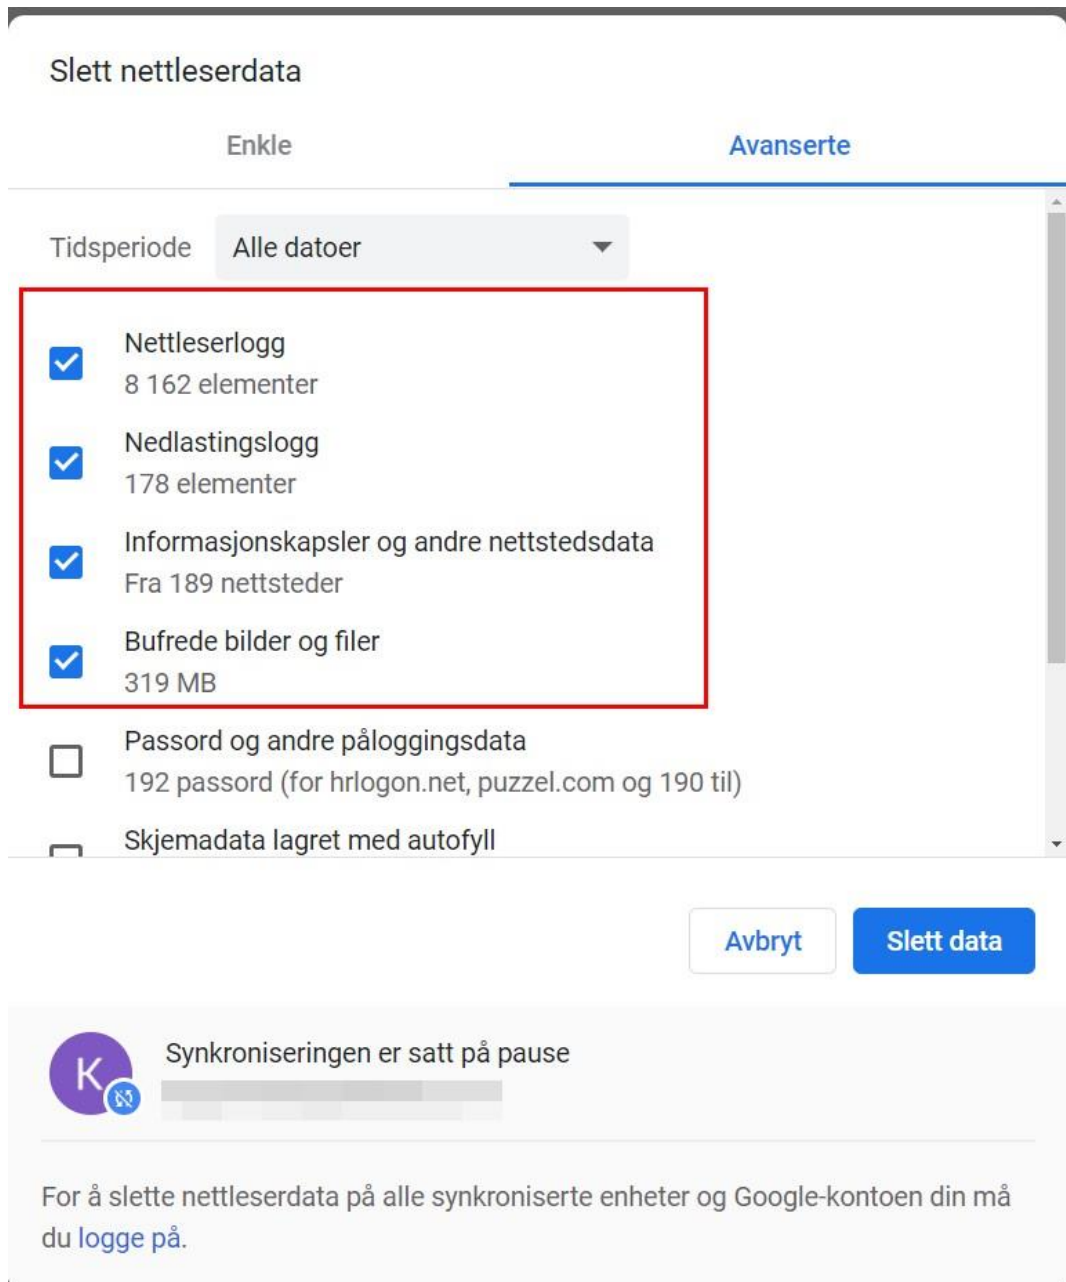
Slett nettleserdata

Enkle

Avanserte

Tidsperiode

Alle datoer

Nettleserlogg
8 162 elementer

Nedlastingslogg
178 elementer

Informasjonskapsler og andre nettstedsdata
Fra 189 nettsteder

Bufrede bilder og filer
319 MB

Passord og andre påloggingsdata
192 passord (for hrlogon.net, puzzel.com og 190 til)

Skjemadata lagret med autofyll

Avbryt

Slett data

K

Synkroniseringen er satt på pause
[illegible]

For å slette nettleserdata på alle synkroniserte enheter og Google-kontoen din må du logge på.